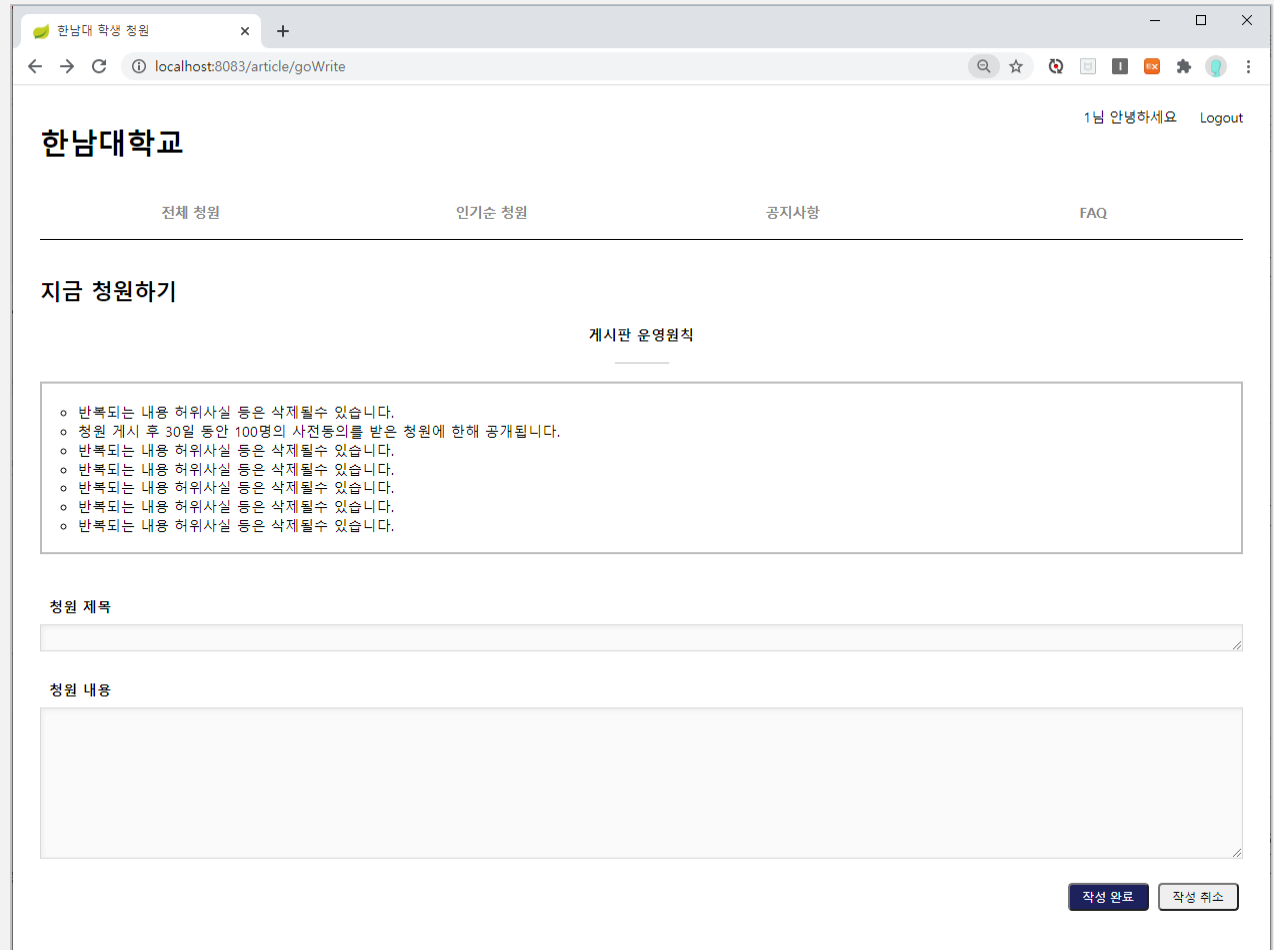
한남대 학생 청원

localhost:8083/article/goWrite

1님 안녕하세요 Logout

한남대학교

전체 청원 인기순 청원 공지사항 FAQ

지금 청원하기

게시판 운영원칙

- 반복되는 내용 허위사실 등은 삭제될수 있습니다.
- 청원 게시 후 30일 동안 100명의 사전동의를 받은 청원에 한해 공개됩니다.
- 반복되는 내용 허위사실 등은 삭제될수 있습니다.
- 반복되는 내용 허위사실 등은 삭제될수 있습니다.
- 반복되는 내용 허위사실 등은 삭제될수 있습니다.
- 반복되는 내용 허위사실 등은 삭제될수 있습니다.
- 반복되는 내용 허위사실 등은 삭제될수 있습니다.

청원 제목

청원 내용

작성 완료 작성 취소